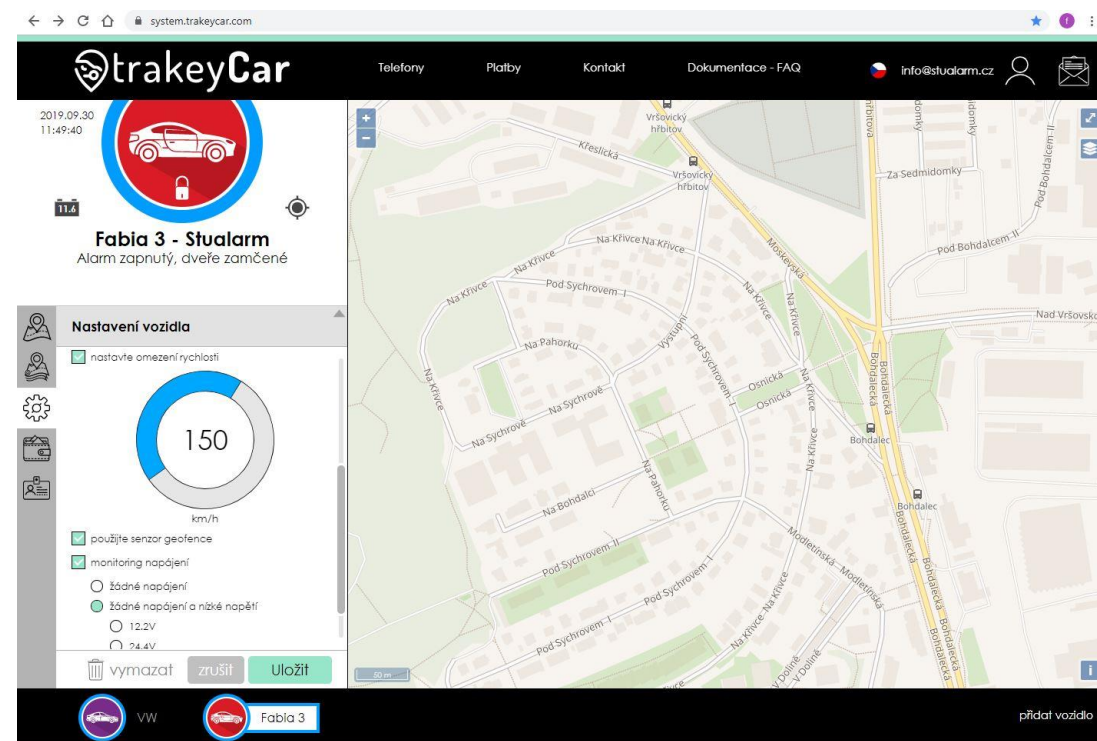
system.trakeycar.com

trakeyCar

Telefony Platby Kontakt Dokumentace - FAQ info@stualarm.cz

2019.09.30
11:49:40

11.6

Fabia 3 - Stualarm
Alarm zapnutý, dveře zamčené

Nastavení vozidla

nastavte omezení rychlosti

150

km/h

použijte senzor geofence

monitoring napájení

žádné napájení

žádné napájení a nízké napětí

12.2V

24.4V

vymazat zrušit Uložit

+
−

Vršovický hřbitov
Křeslická
Vršovický hřbitov
Moskevská
Za Sedmidomky
Pod Bohdalcem II
Pod Bohdalcem II
Nad Vršovsko
Na Křivce Na Křivce
Na Křivce
Na Křivce
Pod Sychrovem I
Na Pahorku
Výstupní
Pod Sychrovem I
Na Křivce
Na Křivce
Osnická
Osnická
Bohdalecká
Bohdalecká
Na Křivce
Na Sychrově
Na Sychrově
Na Křivce
Bohdalec
Na Pahorku
Na Bohdalci
Bohdalec
Pod Sychrovem II
Pod Sychrovem I
Modletínská
Modletínská
Bohdalecká
Bohdalecká
Pod Sychrovem I
Na Křivce Na Křivce
Pod Sychrovem II
V Dolině
50 m

VW
Fabia 3

přidat vozidlo